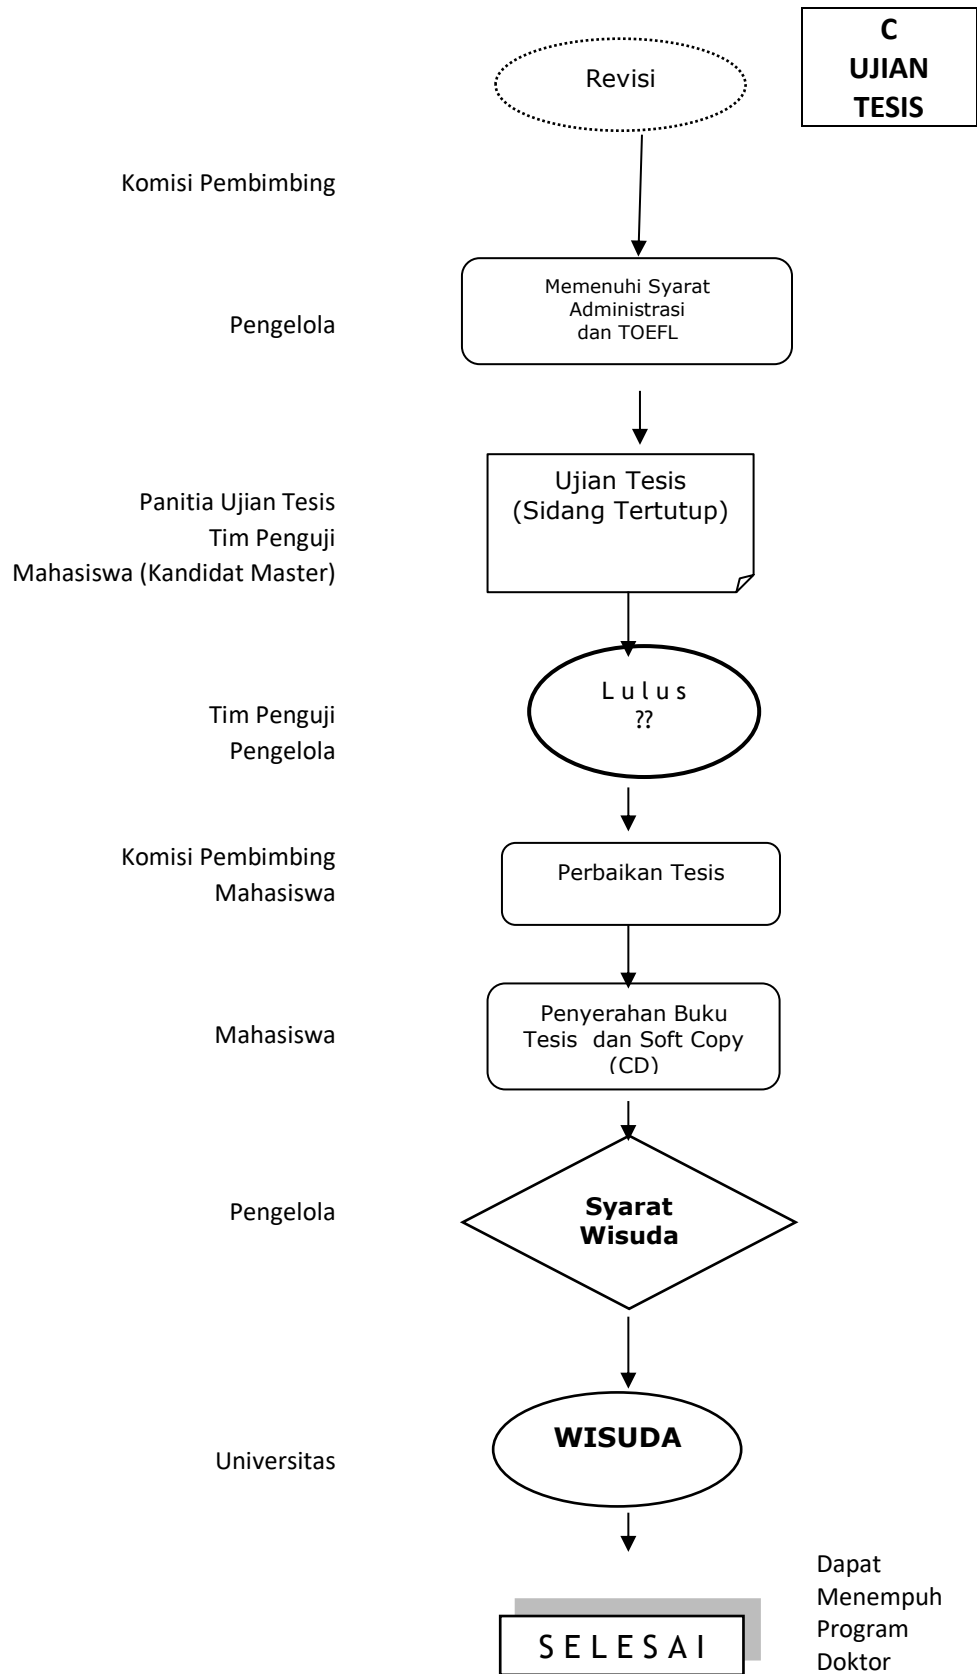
C
UJIAN
TESIS

Revisi

Komisi Pembimbing

Pengelola

Memenuhi Syarat Administrasi dan TOEFL

Panitia Ujian Tesis
Tim Penguji
Mahasiswa (Kandidat Master)

Ujian Tesis
(Sidang Tertutup)

Tim Penguji
Pengelola

L u l u s
??

Komisi Pembimbing
Mahasiswa

Perbaikan Tesis

Mahasiswa

Penyerahan Buku Tesis dan Soft Copy (CD)

Pengelola

Syarat
Wisuda

Universitas

WISUDA

S E L E S A I

Dapat
Menempuh
Program
Doktor